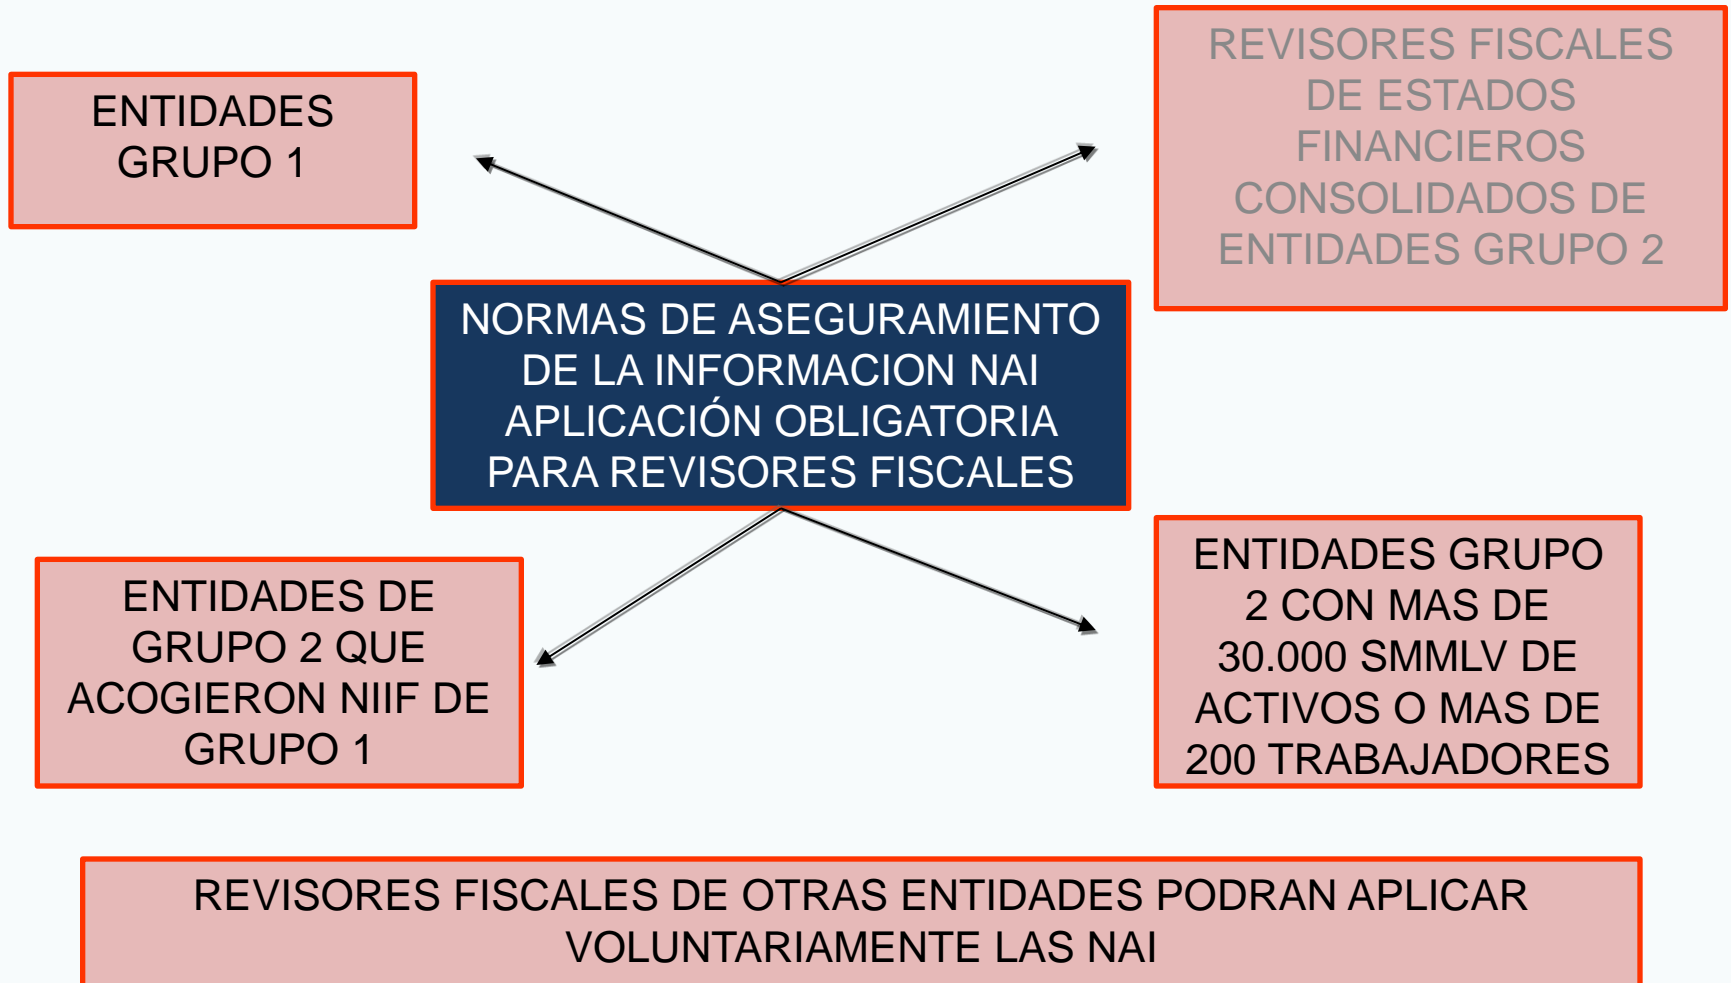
ENTIDADES GRUPO 1

REVISORES FISCALES DE ESTADOS FINANCIEROS CONSOLIDADOS DE ENTIDADES GRUPO 2

NORMAS DE ASEGURAMIENTO DE LA INFORMACION NAI APLICACIÓN OBLIGATORIA PARA REVISORES FISCALES

ENTIDADES DE GRUPO 2 QUE ACOGIERON NIIF DE GRUPO 1

ENTIDADES GRUPO 2 CON MAS DE 30.000 SMMLV DE ACTIVOS O MAS DE 200 TRABAJADORES

REVISORES FISCALES DE OTRAS ENTIDADES PODRAN APLICAR VOLUNTARIAMENTE LAS NAI